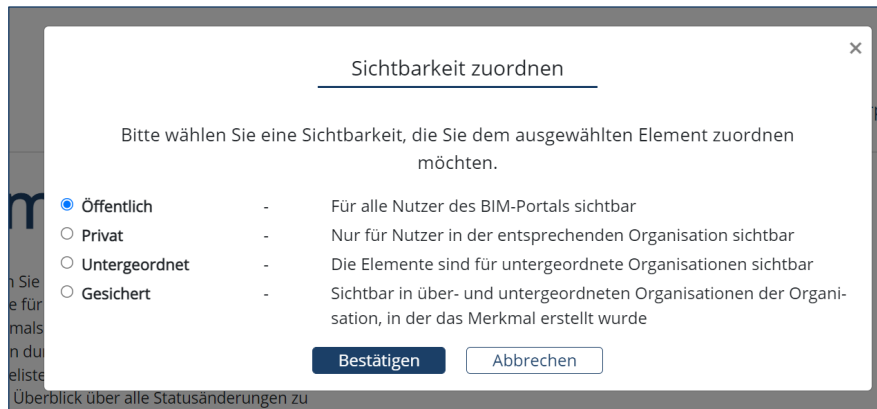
×

Sichtbarkeit zuordnen

Bitte wählen Sie eine Sichtbarkeit, die Sie dem ausgewählten Element zuordnen möchten.

| | | |
|---|---|---|
| Öffentlich | - | Für alle Nutzer des BIM-Portals sichtbar |
| Privat | - | Nur für Nutzer in der entsprechenden Organisation sichtbar |
| Untergeordnet | - | Die Elemente sind für untergeordnete Organisationen sichtbar |
| Gesichert | - | Sichtbar in über- und untergeordneten Organisationen der Organisation, in der das Merkmal erstellt wurde |

Bestätigen Abbrechen

m
n Sie
e für
mals
n dur
eliste
Überblick über alle Statusänderungen zu